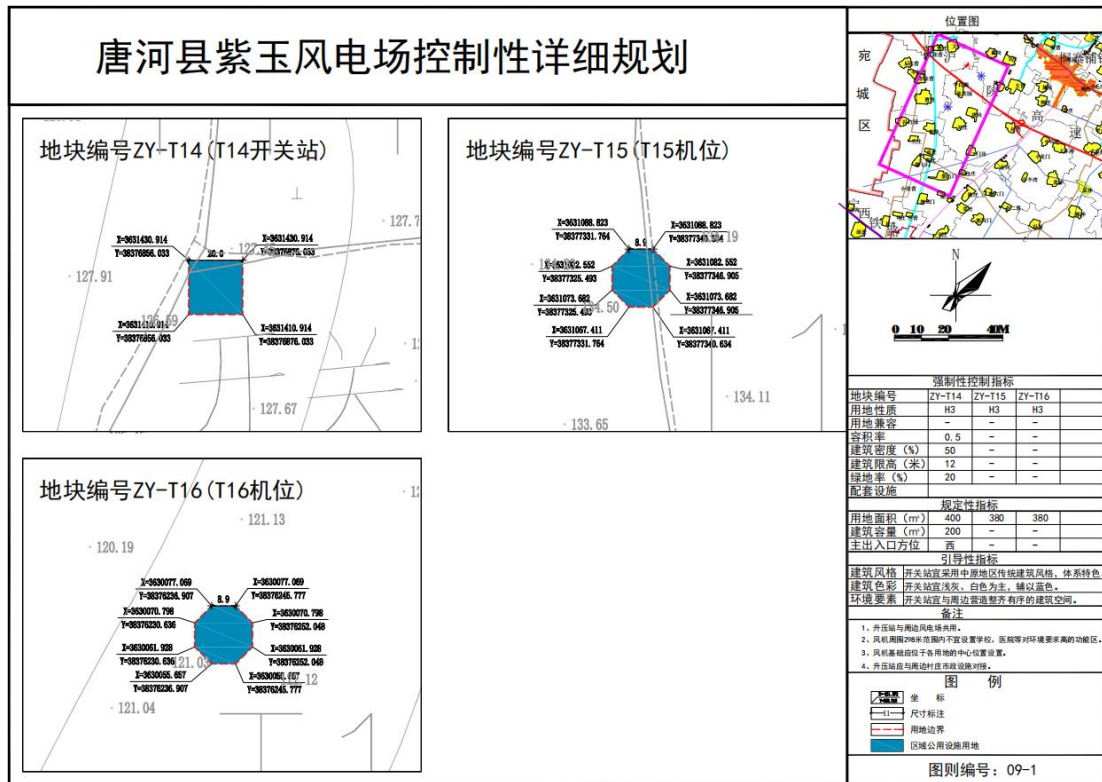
唐河县紫玉风电场控制性详细规划

地块编号ZY-T14（T14开关站）

X=3631430.914
Y=38376856.033
X=3631430.914
Y=38376876.033
20.0
X=3631410.914
Y=38376856.033
X=3631410.914
Y=38376876.033
127.91
127.67
127.7

地块编号ZY-T15（T15机位）

X=3631088.823
Y=38377331.764
X=3631088.823
Y=38377340.634
8.9
X=3631082.552
Y=38377325.493
X=3631082.552
Y=38377346.905
X=3631073.682
Y=38377325.493
X=3631073.682
Y=38377346.905
X=3631067.411
Y=38377331.764
X=3631067.411
Y=38377340.634
134.11
133.65

地块编号ZY-T16（T16机位）

121.13
120.19
X=3630077.069
Y=38376236.907
X=3630077.069
Y=38376245.777
8.9
X=3630070.798
Y=38376230.636
X=3630070.798
Y=38376252.049
X=3630061.928
Y=38376230.636
X=3630061.928
Y=38376252.049
X=3630055.657
Y=38376236.907
X=3630055.657
Y=38376245.777
121.04

位置图
宛
城
区
西
高
速

N
0 10 20 40M

强制性控制指标
| 地块编号 | ZY-T14 | ZY-T15 | ZY-T16 |
|---|---|---|---|
| 用地性质 | H3 | H3 | H3 |
| 用地兼容 | - | - | - |
| 容积率 | 0.5 | - | - |
| 建筑密度（%） | 50 | - | - |
| 建筑限高（米） | 12 | - | - |
| 绿地率（%） | 20 | - | - |
| 配套设施 | | | |

规定性指标
| 用地面积（㎡） | 400 | 380 | 380 |
|---|---|---|---|
| 建筑容量（㎡） | 200 | - | - |
| 主出入口方位 | 西 | - | - |

引导性指标
建筑风格 开关站宜采用中原地区传统建筑风格，体系特色
建筑色彩 开关站宜浅灰、白色为主，辅以蓝色。
环境要素 开关站宜与周边营造整齐有序的建筑空间。

备注
1、升压站与周边风电场共用。
2、风机周围298米范围内不宜设置学校、医院等对环境要求高的功能区。
3、风机基础应位于各用地的中心位置设置。
4、升压站应与周边村庄市政设施对接。

图 例
坐 标
尺寸标注
用地边界
区域公用设施用地

图则编号：09-1